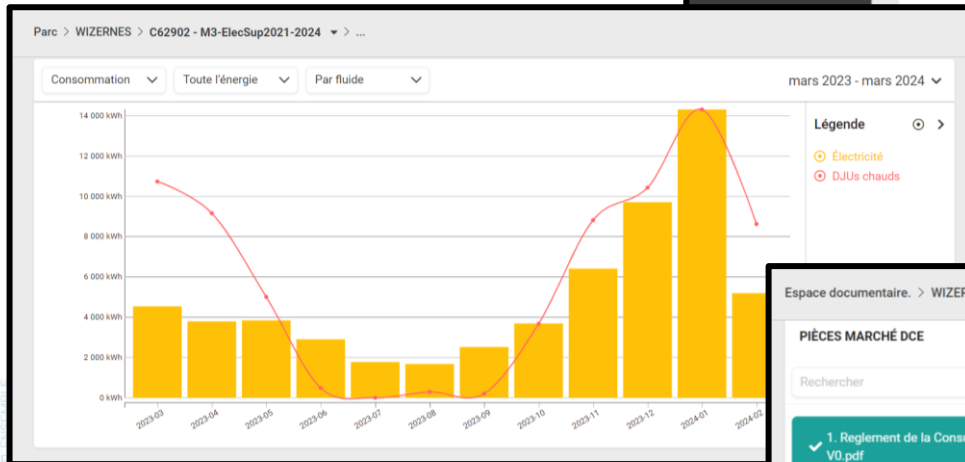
Parc > WIZERNES > C62902 - M3-ElecSup2021-2024 > ...

Consommation
Toute l'énergie
Par fluide
mars 2023 - mars 2024

14 000 kWh
12 000 kWh
10 000 kWh
8 000 kWh
6 000 kWh
4 000 kWh
2 000 kWh
0 kWh

2023-03
2023-04
2023-05
2023-06
2023-07
2023-08
2023-09
2023-10
2023-11
2023-12
2024-01
2024-02

Légende
Électricité
DJUs chauds

Espace documentaire. > WIZER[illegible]

PIÈCES MARCHÉ DCE

Rechercher

1. Reglement de la Consu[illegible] V0.pdf